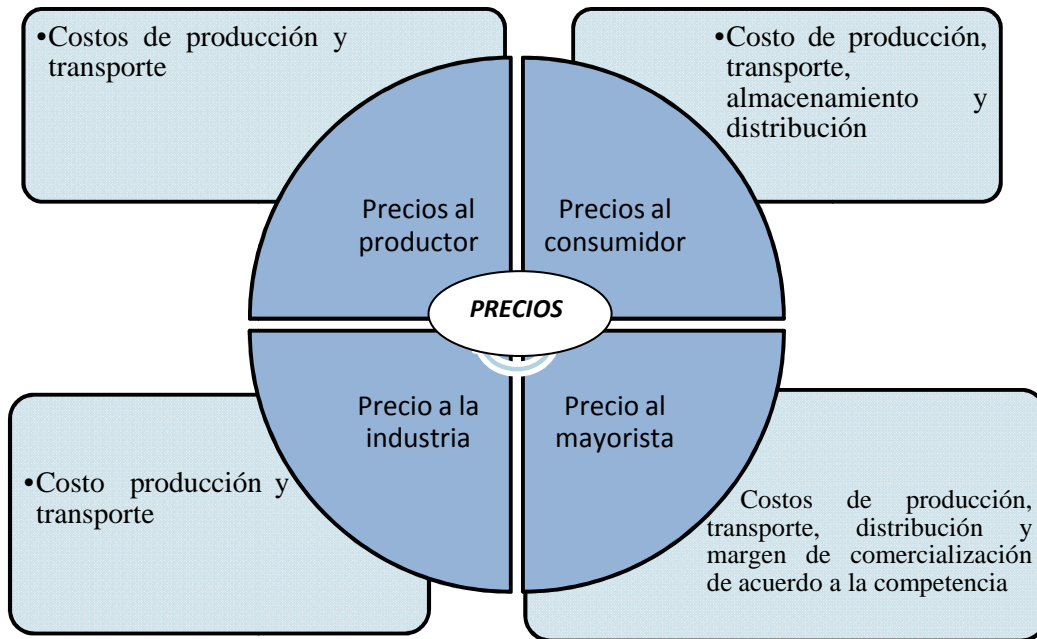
•Costos de producción y transporte

•Costo de producción, transporte, almacenamiento y distribución

Precios al productor

Precios al consumidor

PRECIOS

Precio a la industria

Precio al mayorista

•Costo producción y transporte

Costos de producción, transporte, distribución y margen de comercialización de acuerdo a la competencia